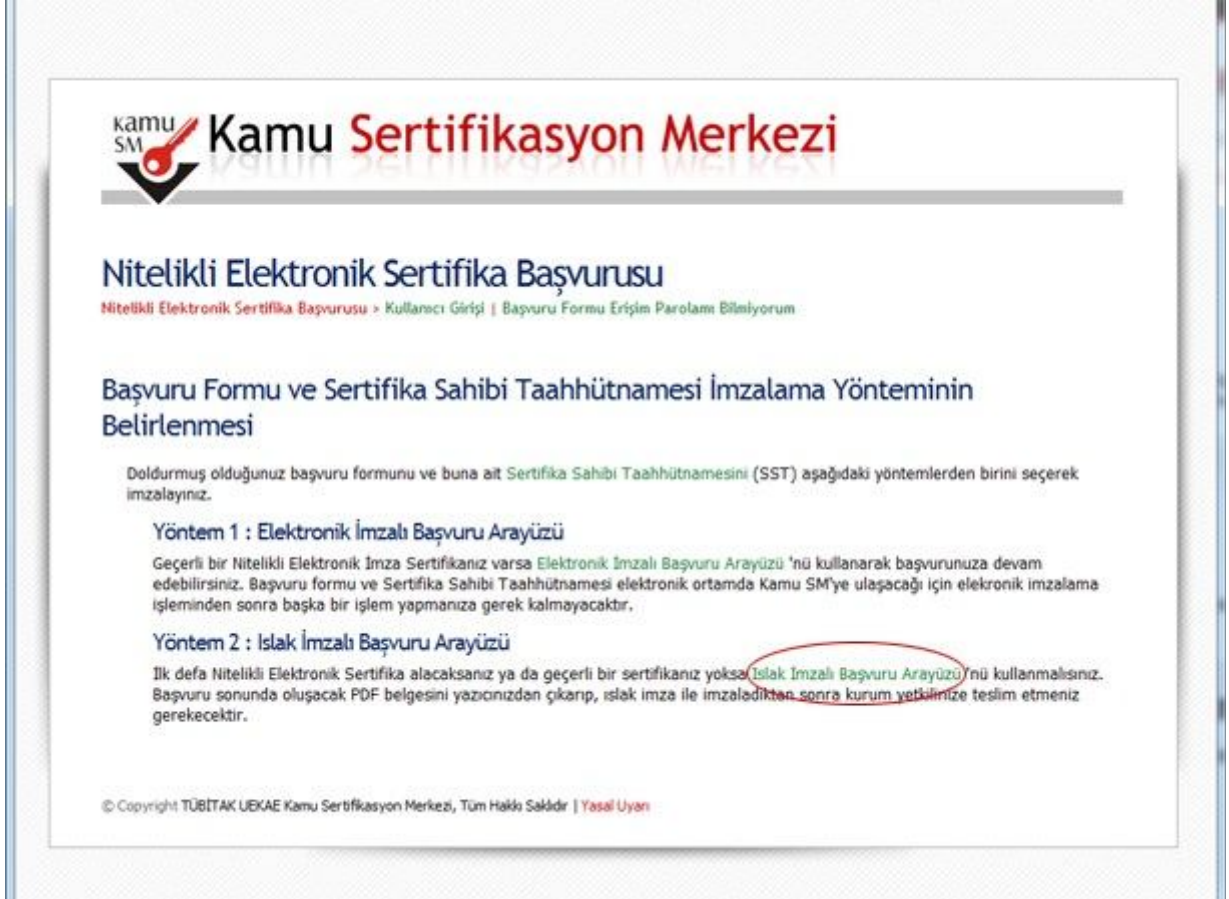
Kamu SM Kamu Sertifikasyon Merkezi

Nitelikli Elektronik Sertifika Başvurusu

Nitelikli Elektronik Sertifika Başvurusu > Kullanıcı Girişi | Başvuru Formu Erişim Parolamı Bilmiyorum

Başvuru Formu ve Sertifika Sahibi Taahhütnamesi İmzalama Yönteminin Belirlenmesi

Doldurmuş olduğunuz başvuru formunu ve buna ait Sertifika Sahibi Taahhütnamesini (SST) aşağıdaki yöntemlerden birini seçerek imzalayınız.

Yöntem 1 : Elektronik İmzalı Başvuru Arayüzü

Geçerli bir Nitelikli Elektronik İmza Sertifikanız varsa Elektronik İmzalı Başvuru Arayüzü 'nü kullanarak başvurunuza devam edebilirsiniz. Başvuru formu ve Sertifika Sahibi Taahhütnamesi elektronik ortamda Kamu SM'ye ulaşacağı için elekronik imzalama işleminden sonra başka bir işlem yapmanıza gerek kalmayacaktır.

Yöntem 2 : Islak İmzalı Başvuru Arayüzü

Ilk defa Nitelikli Elektronik Sertifika alacaksanız ya da geçerli bir sertifikanız yoksa Islak Imzalı Başvuru Arayüzü 'nü kullanmalısınız. Başvuru sonunda oluşacak PDF belgesini yazıcınızdan çıkarıp, ıslak imza ile imzaladıktan sonra kurum yetkilinize teslim etmeniz gerekecektir.

© Copyright TÜBİTAK UEKAE Kamu Sertifikasyon Merkezi, Tüm Hakkı Saklıdır | Yasal Uyarı